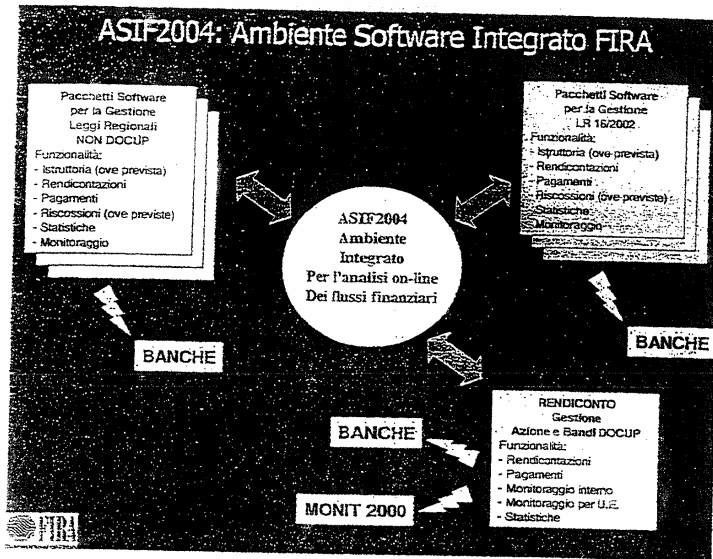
ASIF2004: Ambiente Software Integrato FIRA

Pacchetti Software per la Gestione Leggi Regionali NON DOCUP
Funzionalità:
- Istruttoria (ove prevista)
- Rendicontazioni
- Pagamenti
- Riscossioni (ove previste)
- Statistiche
- Monitoraggio

Pacchetti Software per la Gestione LR 16/2002
Funzionalità:
- Istruttoria (ove prevista)
- Rendicontazioni
- Pagamenti
- Riscossioni (ove previste)
- Statistiche
- Monitoraggio

ASIF2004
Ambiente
Integrato
Per l'analisi on-line
Dei flussi finanziari

BANCHE

BANCHE

RENDICONTO
Gestione
Azione e Bandi DOCUP
Funzionalità:
- Rendicontazioni
- Pagamenti
- Monitoraggio interno
- Monitoraggio per U.E.
- Statistiche

BANCHE

MONIT 2000

FIRA